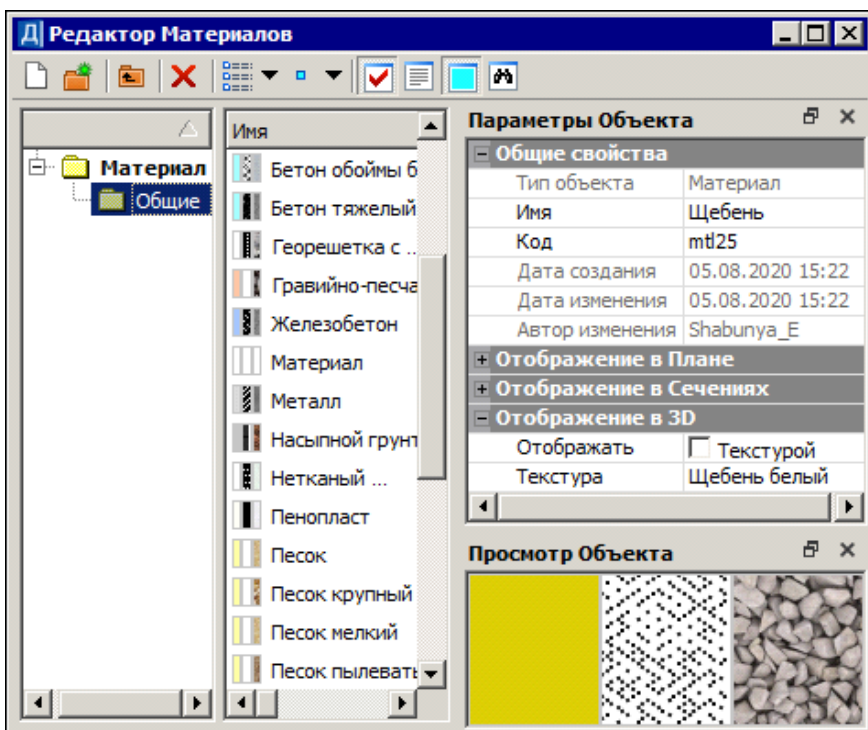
Д Редактор Материалов

Материал
Общие

Имя
Бетон обоймы б
Бетон тяжелый
Георешетка с ...
Гравийно-песча
Железобетон
Материал
Металл
Насыпной грунт
Нетканый ...
Пенопласт
Песок
Песок крупный
Песок мелкий
Песок пылевать

Параметры Объекта

| Общие свойства | |
|---|---|
| Тип объекта | Материал |
| Имя | Щебень |
| Код | mtl25 |
| Дата создания | 05.08.2020 15:22 |
| Дата изменения | 05.08.2020 15:22 |
| Автор изменения | Shabunya_E |
| Отображение в Плане | |
| Отображение в Сечениях | |
| Отображение в 3D | |
| Отображать | Текстурой |
| Текстура | Щебень белый |

Просмотр Объекта